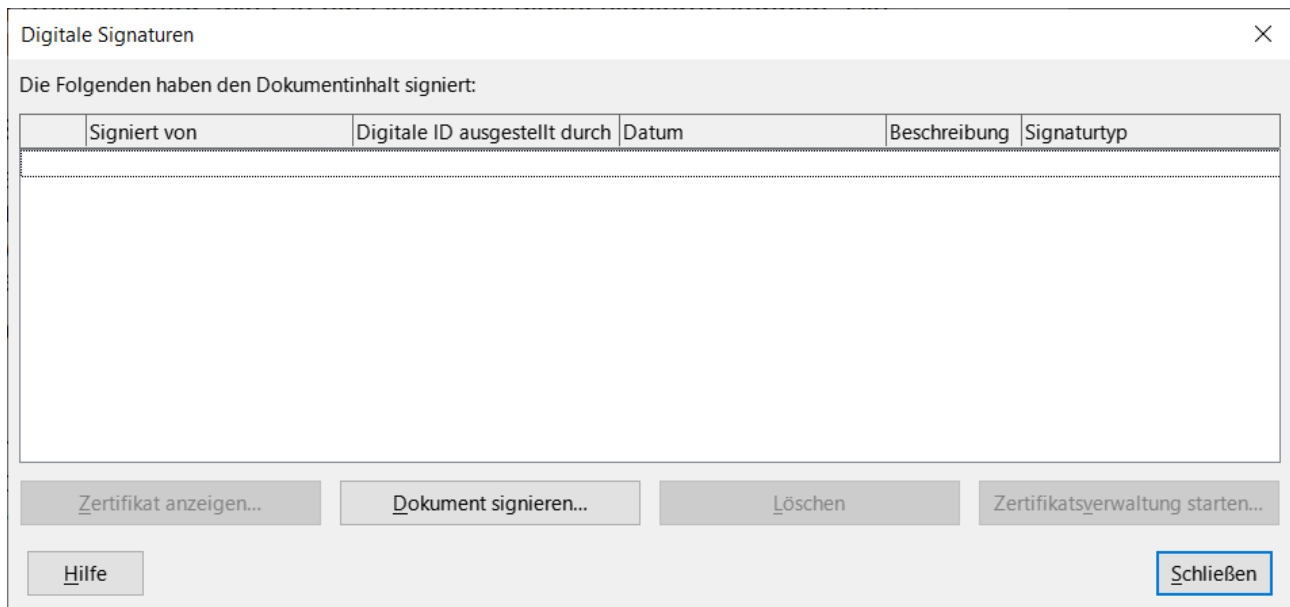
Digitale Signaturen

Die Folgenden haben den Dokumentinhalt signiert:

| | Signiert von | Digitale ID ausgestellt durch | Datum | Beschreibung | Signaturtyp |
|---|---|---|---|---|---|
| | | | | | |

Zertifikat anzeigen...
Dokument signieren...
Löschen
Zertifikatsverwaltung starten...

Hilfe
Schließen